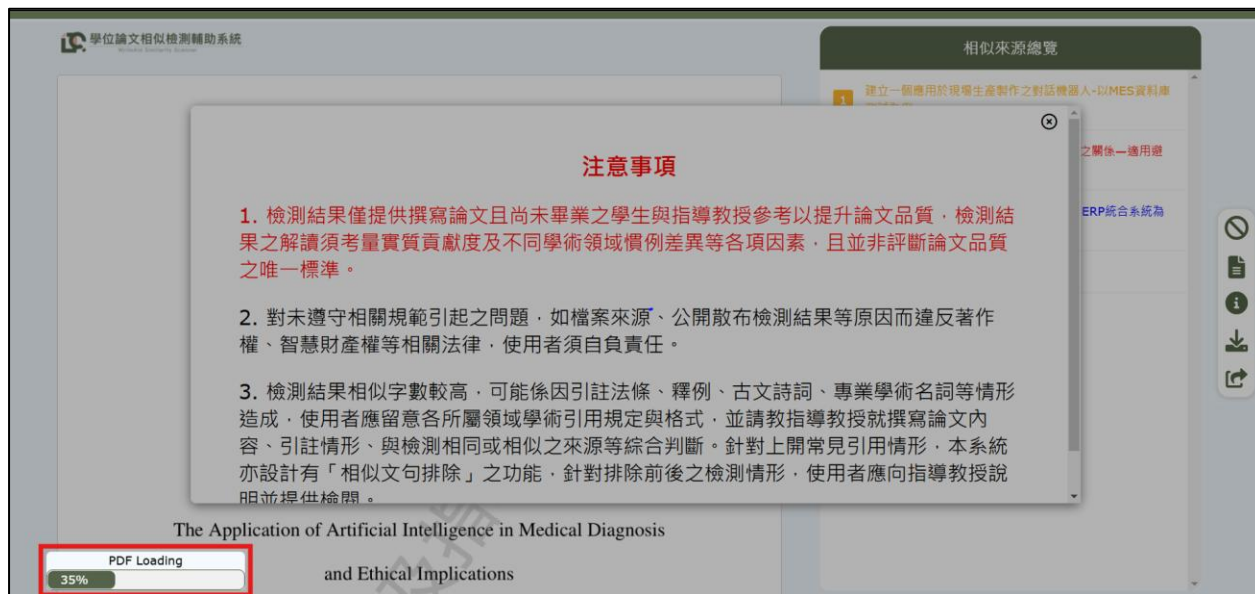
學位論文相似檢測輔助系統

相似來源總覽

1 建立一個應用於現場生產製作之對話機器人-以MES資料庫

之關係—適用避

ERP統合系統為

注意事項

1. 檢測結果僅提供撰寫論文且尚未畢業之學生與指導教授參考以提升論文品質，檢測結果之解讀須考量實質貢獻度及不同學術領域慣例差異等各項因素，且並非評斷論文品質之唯一標準。

2. 對未遵守相關規範引起之問題，如檔案來源、公開散布檢測結果等原因而違反著作權、智慧財產權等相關法律，使用者須自負責任。

3. 檢測結果相似字數較高，可能係因引註法條、釋例、古文詩詞、專業學術名詞等情形造成，使用者應留意各所屬領域學術引用規定與格式，並請教指導教授就撰寫論文內容、引註情形、與檢測相同或相似之來源等綜合判斷。針對上開常見引用情形，本系統亦設計有「相似文句排除」之功能，針對排除前後之檢測情形，使用者應向指導教授說明並提供檢閱。

The Application of Artificial Intelligence in Medical Diagnosis

PDF Loading
35%

and Ethical Implications